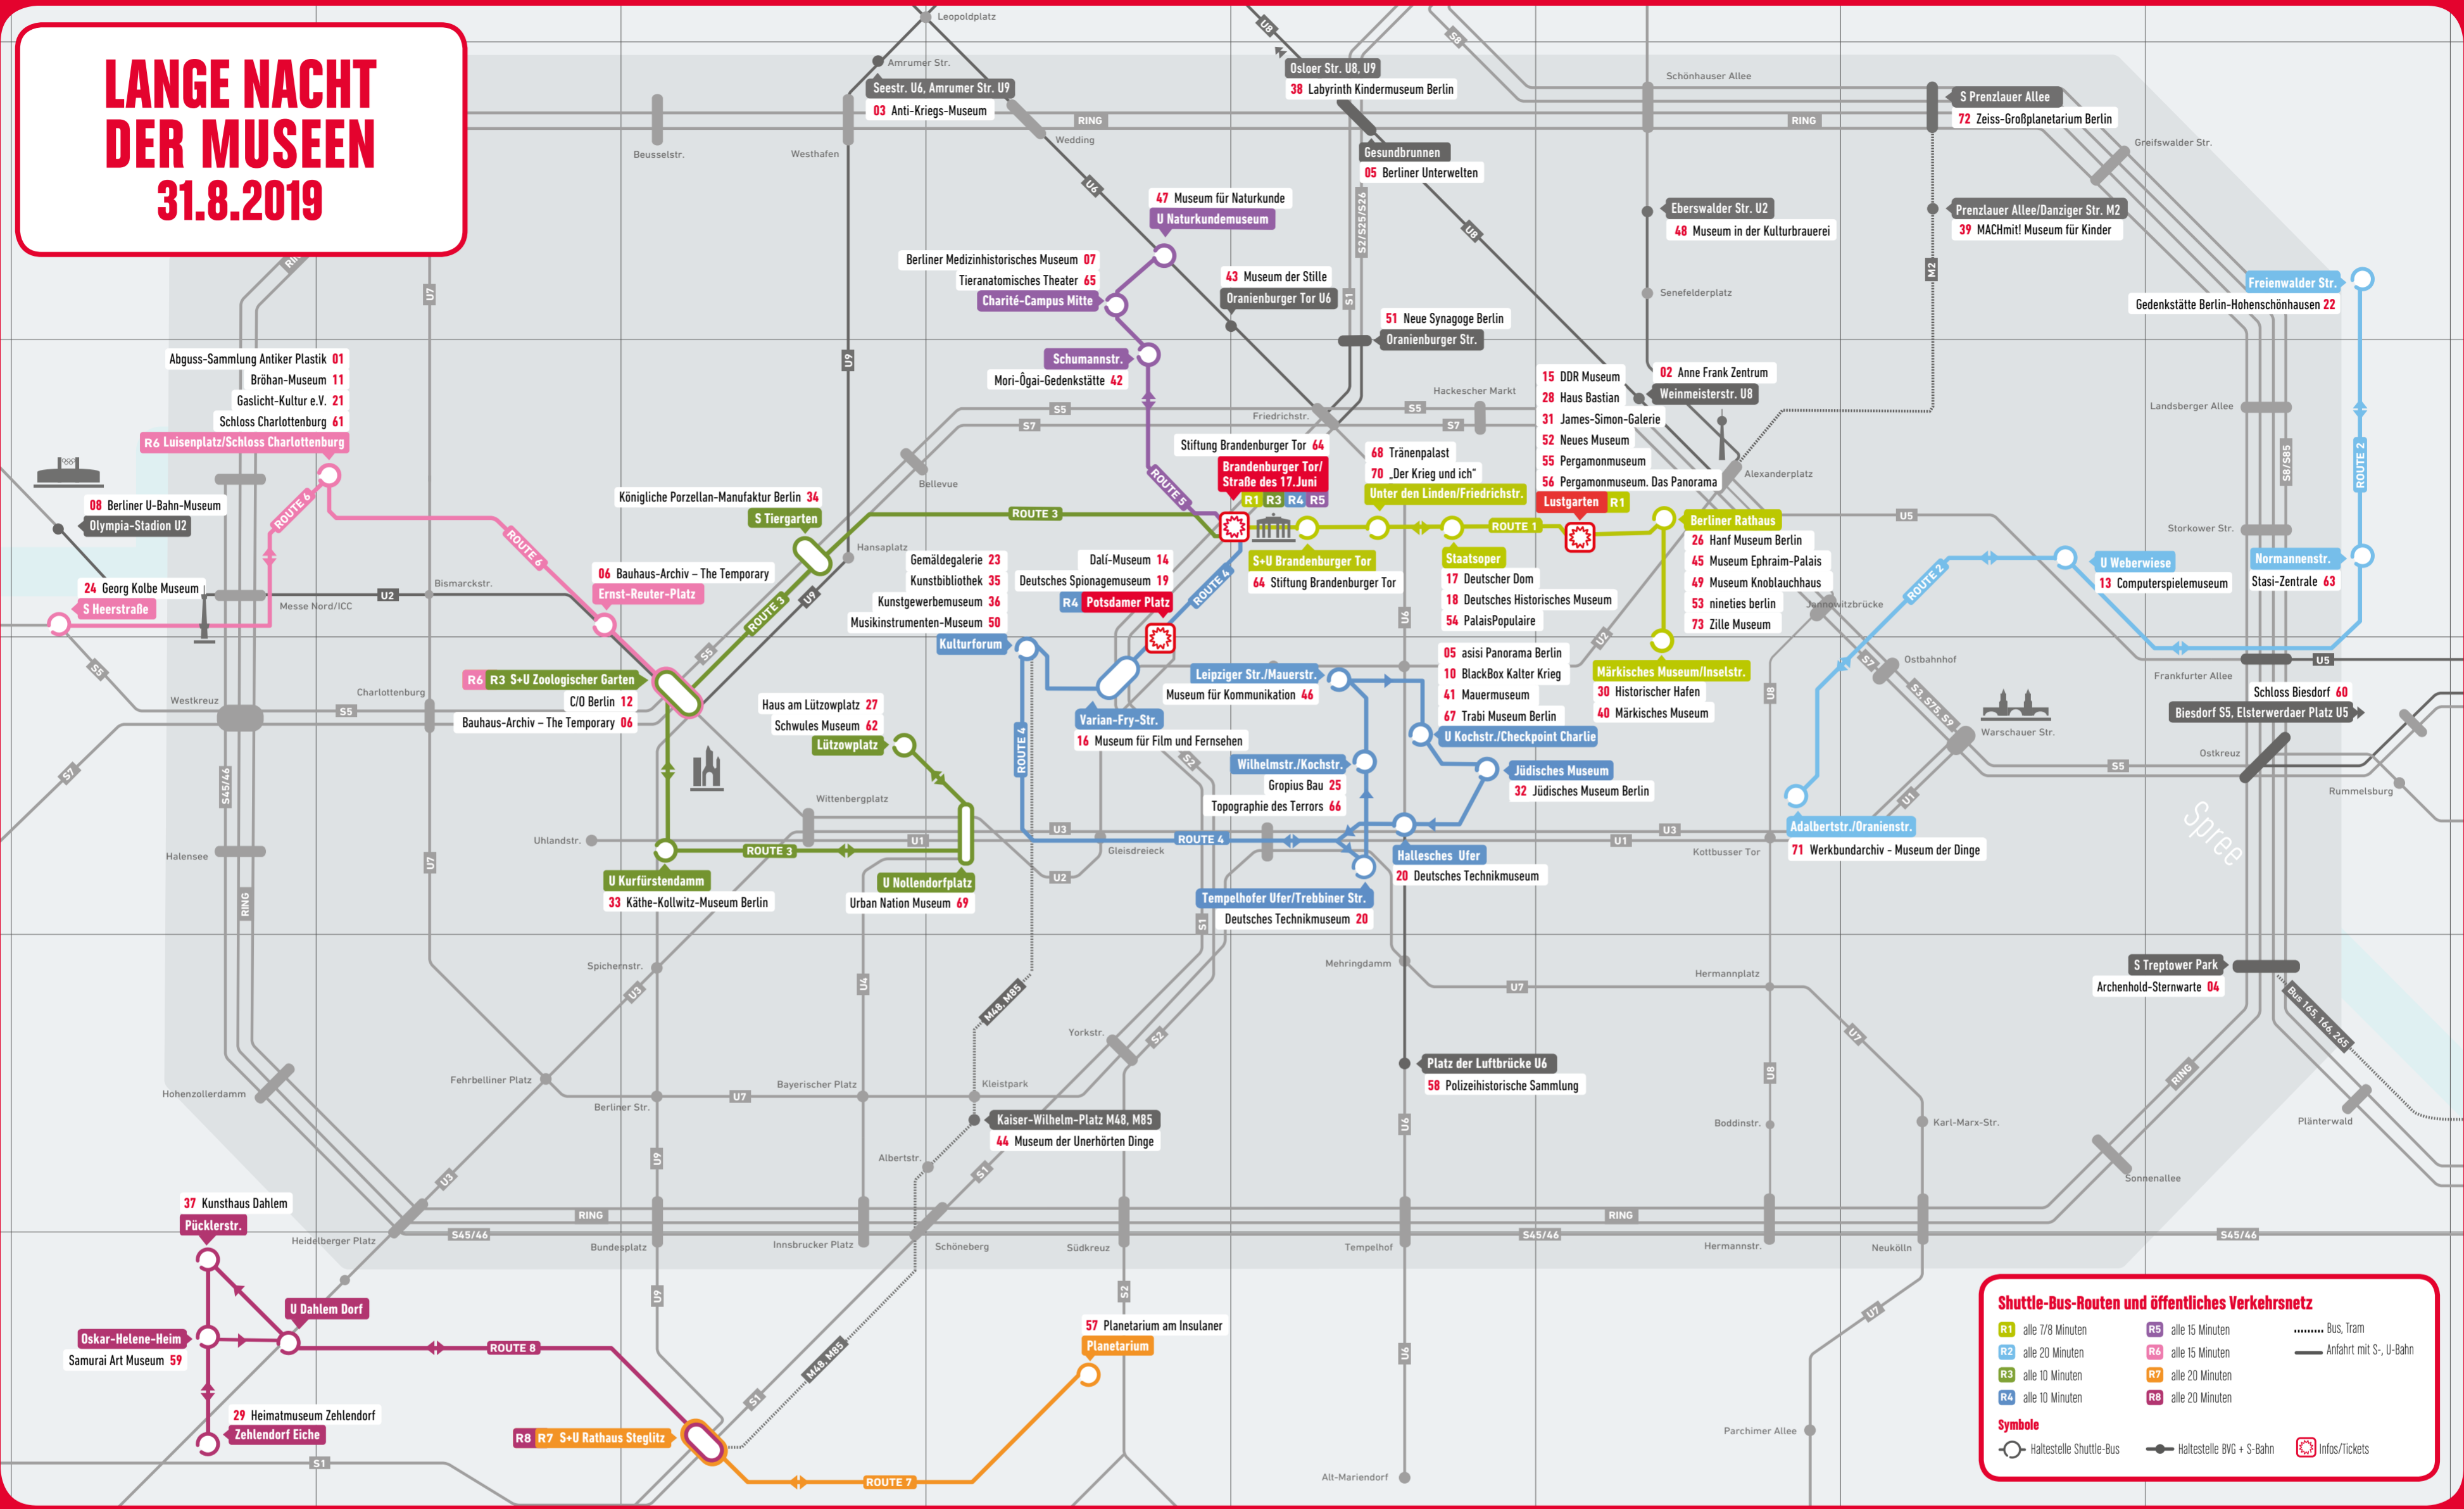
LANGE NACHT
DER MUSEEN
31.8.2019

Leopoldplatz
Amrumer Str.
Seestr. U6, Amrumer Str. U9
03 Anti-Kriegs-Museum
Osloer Str. U8, U9
38 Labyrinth Kindermuseum Berlin
Schönhauser Allee
S Prenzlauer Allee
72 Zeiss-Großplanetarium Berlin
Greifswalder Str.
Beusselstr.
Westhafen
Wedding
RING
Gesundbrunnen
05 Berliner Unterwelten
47 Museum für Naturkunde
U Naturkundemuseum
Eberswalder Str. U2
48 Museum in der Kulturbrauerei
Prenzlauer Allee/Danziger Str. M2
39 MACHmit! Museum für Kinder
Senefelderplatz
Freienwalder Str.
Gedenkstätte Berlin-Hohenschönhausen 22
Berliner Medizinhistorisches Museum 07
Tieranatomisches Theater 65
Charité-Campus Mitte
43 Museum der Stille
Oranienburger Tor U6
51 Neue Synagoge Berlin
Oranienburger Str.
Schumannstr.
Mori-Ōgai-Gedenkstätte 42
Abguss-Sammlung Antiker Plastik 01
Bröhan-Museum 11
Gaslicht-Kultur e.V. 21
Schloss Charlottenburg 61
R6 Luisenplatz/Schloss Charlottenburg
Hackescher Markt
Friedrichstr.
15 DDR Museum
28 Haus Bastian
31 James-Simon-Galerie
52 Neues Museum
55 Pergamonmuseum
56 Pergamonmuseum. Das Panorama
02 Anne Frank Zentrum
Weinmeisterstr. U8
Landsberger Allee
Alexanderplatz
Stiftung Brandenburger Tor 64
Brandenburger Tor/ Straße des 17.Juni
R1 R3 R4 R5
68 Tränenpalast
70 „Der Krieg und ich"
Unter den Linden/Friedrichstr.
Lustgarten R1
08 Berliner U-Bahn-Museum
Olympia-Stadion U2
Bellevue
Königliche Porzellan-Manufaktur Berlin 34
S Tiergarten
ROUTE 3
ROUTE 1
Berliner Rathaus
26 Hanf Museum Berlin
45 Museum Ephraim-Palais
49 Museum Knoblauchhaus
53 nineties berlin
73 Zille Museum
Storkower Str.
U Weberwiese
13 Computerspielemuseum
Normannenstr.
Stasi-Zentrale 63
Hansaplatz
S+U Brandenburger Tor
64 Stiftung Brandenburger Tor
Staatsoper
17 Deutscher Dom
18 Deutsches Historisches Museum
54 PalaisPopulaire
Jannowitzbrücke
24 Georg Kolbe Museum
S Heerstraße
Bismarckstr.
Messe Nord/ICC
06 Bauhaus-Archiv – The Temporary
Ernst-Reuter-Platz
Gemäldegalerie 23
Kunstbibliothek 35
Kunstgewerbemuseum 36
Musikinstrumenten-Museum 50
Dalí-Museum 14
Deutsches Spionagemuseum 19
R4 Potsdamer Platz
Kulturforum
05 asisi Panorama Berlin
10 BlackBox Kalter Krieg
41 Mauermuseum
67 Trabi Museum Berlin
Märkisches Museum/Inselstr.
30 Historischer Hafen
40 Märkisches Museum
Ostbahnhof
Frankfurter Allee
Schloss Biesdorf 60
Biesdorf S5, Elsterwerdaer Platz U5
R6 R3 S+U Zoologischer Garten
C/O Berlin 12
Bauhaus-Archiv – The Temporary 06
Charlottenburg
Westkreuz
Haus am Lützowplatz 27
Schwules Museum 62
Lützowplatz
Leipziger Str./Mauerstr.
Museum für Kommunikation 46
Varian-Fry-Str.
16 Museum für Film und Fernsehen
U Kochstr./Checkpoint Charlie
Warschauer Str.
Ostkreuz
Jüdisches Museum
32 Jüdisches Museum Berlin
Wilhelmstr./Kochstr.
Gropius Bau 25
Topographie des Terrors 66
Rummelsburg
Wittenbergplatz
Uhlandstr.
Halensee
ROUTE 4
Gleisdreieck
Hallesches Ufer
20 Deutsches Technikmuseum
Kottbusser Tor
Adalbertstr./Oranienstr.
71 Werkbundarchiv - Museum der Dinge
Spree
U Kurfürstendamm
33 Käthe-Kollwitz-Museum Berlin
U Nollendorfplatz
Urban Nation Museum 69
Tempelhofer Ufer/Trebbiner Str.
Deutsches Technikmuseum 20
Spichernstr.
Mehringdamm
Hermannplatz
S Treptower Park
Archenhold-Sternwarte 04
Bus 165, 166, 265
Yorckstr.
Platz der Luftbrücke U6
58 Polizeihistorische Sammlung
Hohenzollerndamm
Fehrbelliner Platz
Berliner Str.
Bayerischer Platz
Kleistpark
Kaiser-Wilhelm-Platz M48, M85
44 Museum der Unerhörten Dinge
Boddinstr.
Karl-Marx-Str.
Plänterwald
Albertstr.
Sonnenallee
37 Kunsthaus Dahlem
Pücklerstr.
Heidelberger Platz
Bundesplatz
Innsbrucker Platz
Schöneberg
Südkreuz
Tempelhof
Hermannstr.
Neukölln
S45/46
U Dahlem Dorf
Oskar-Helene-Heim
Samurai Art Museum 59
ROUTE 8
57 Planetarium am Insulaner
Planetarium
Parchimer Allee
29 Heimatmuseum Zehlendorf
Zehlendorf Eiche
R8 R7 S+U Rathaus Steglitz
ROUTE 7
Alt-Mariendorf
ROUTE 2
ROUTE 5
ROUTE 6
M48, M85

Shuttle-Bus-Routen und öffentliches Verkehrsnetz
R1 alle 7/8 Minuten
R2 alle 20 Minuten
R3 alle 10 Minuten
R4 alle 10 Minuten
R5 alle 15 Minuten
R6 alle 15 Minuten
R7 alle 20 Minuten
R8 alle 20 Minuten
Bus, Tram
Anfahrt mit S-, U-Bahn
Symbole
Haltestelle Shuttle-Bus
Haltestelle BVG + S-Bahn
Infos/Tickets